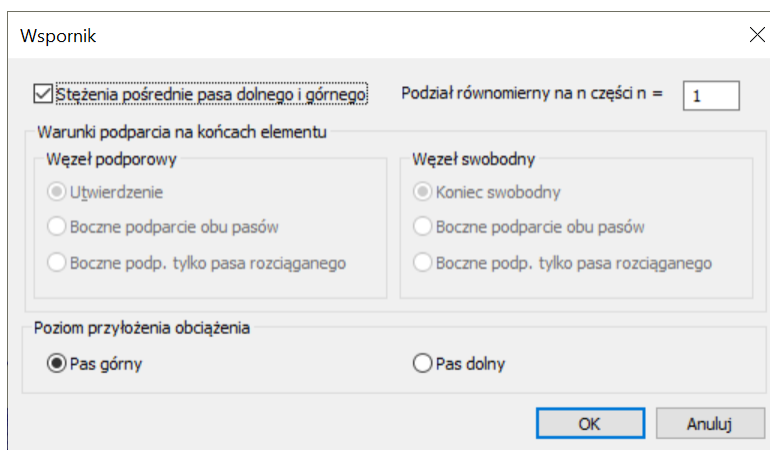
Wspornik

Stężenia pośrednie pasa dolnego i górnego

Podział równomierny na n części n = 1

Warunki podparcia na końcach elementu

Węzeł podporowy

Utwierdzenie

Boczne podparcie obu pasów

Boczne podp. tylko pasa rozciąganego

Węzeł swobodny

Koniec swobodny

Boczne podparcie obu pasów

Boczne podp. tylko pasa rozciąganego

Poziom przyłożenia obciążenia

Pas górny

Pas dolny

OK

Anuluj